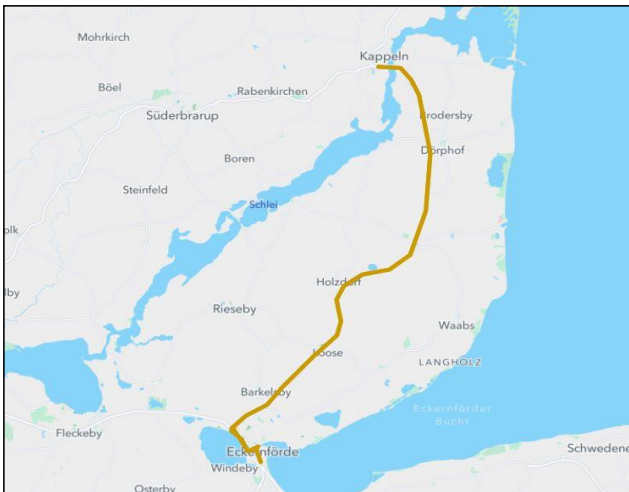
Mohrkirch
Kappeln
Böel
Rabenkirchen
Süderbrarup
Brodersby
Boren
Dörphof
Steinfeld
Schlei
olk
Holzdorf
dby
Rieseby
Waabs
Loose
LANGHOLZ
Barkelsby
Eckernförder Bucht
Fleckeby
Eckernförde
Schwedene
Windeby
Osterby